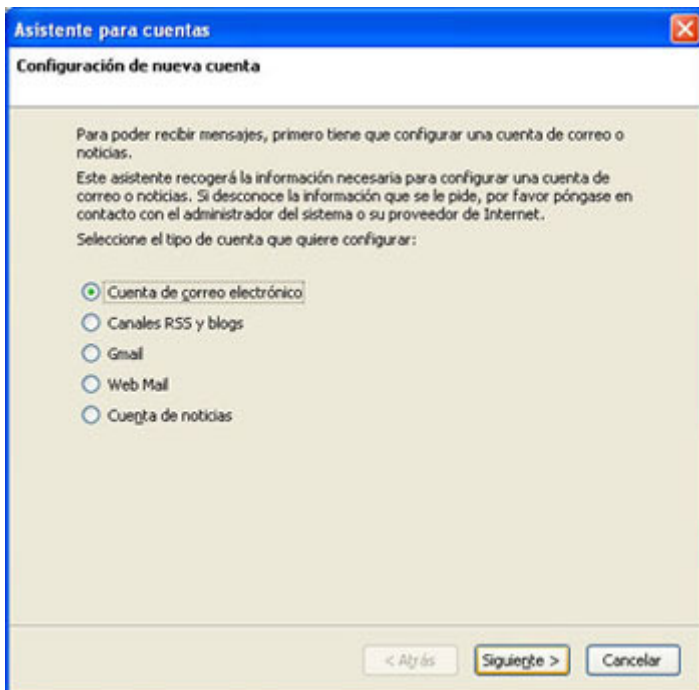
Asistente para cuentas

Configuración de nueva cuenta

Para poder recibir mensajes, primero tiene que configurar una cuenta de correo o noticias.

Este asistente recogerá la información necesaria para configurar una cuenta de correo o noticias. Si desconoce la información que se le pide, por favor póngase en contacto con el administrador del sistema o su proveedor de Internet.

Seleccione el tipo de cuenta que quiere configurar:

Cuenta de correo electrónico

Canales RSS y blogs

Gmail

Web Mail

Cuenta de noticias

< Atrás

Siguiente >

Cancelar